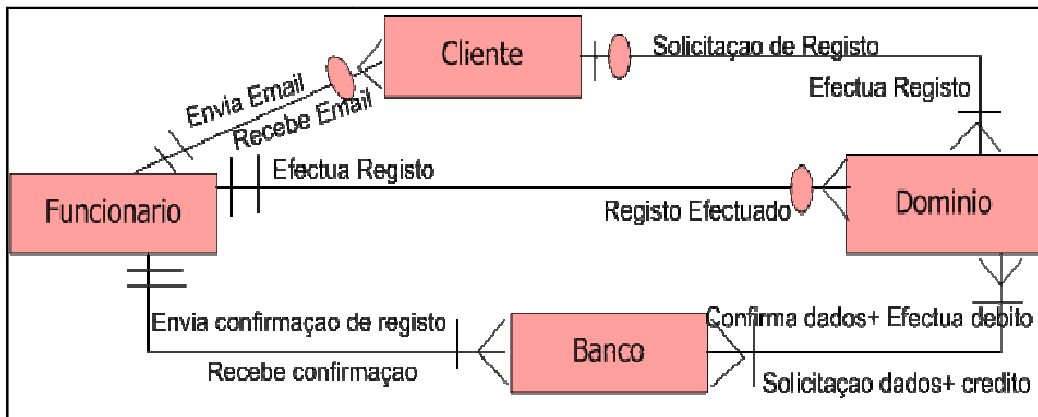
Cliente

Solicitaçao de Registo

Efectua Registo

Envia Email

Recebe Email

Efectua Registo

Funcionario

Registo Efectuado

Dominio

Envia confirmaçao de registo

Confirma dados+ Efectua debito

Banco

Recebe confirmaçao

Solicitaçao dados+ credito